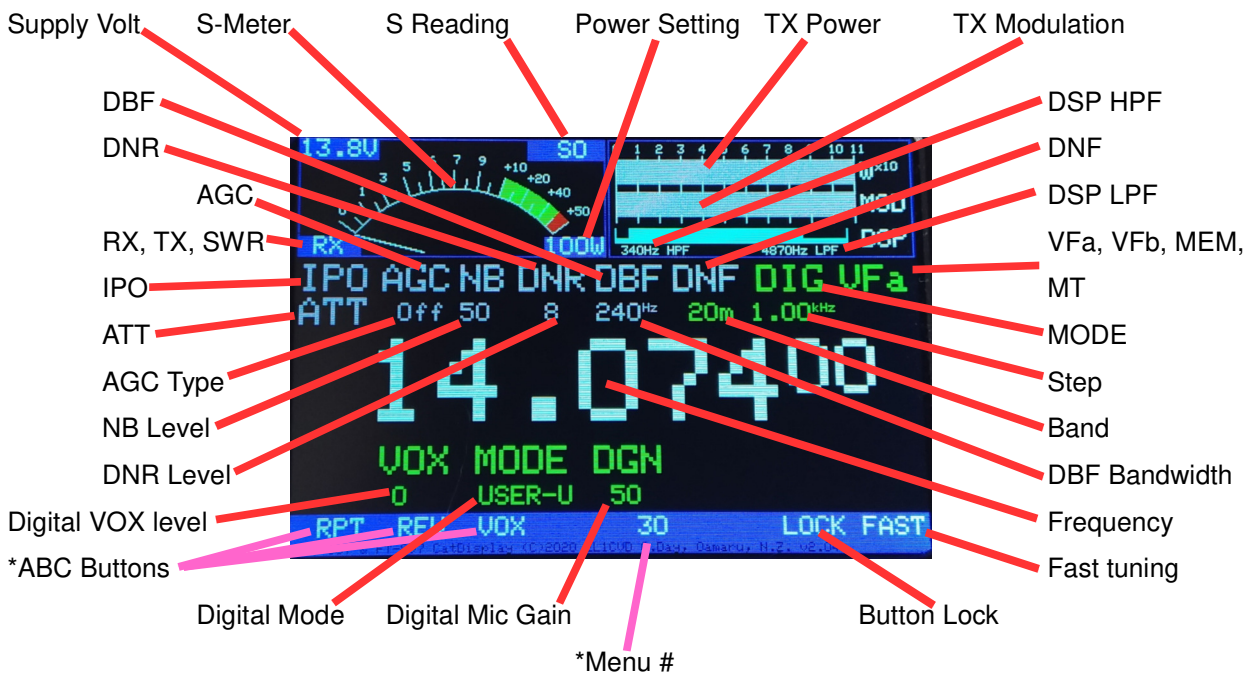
Supply Volt
S-Meter
S Reading
Power Setting
TX Power
TX Modulation
DBF
DNR
AGC
RX, TX, SWR
IPO
ATT
AGC Type
NB Level
DNR Level
Digital VOX level
*ABC Buttons
Digital Mode
Digital Mic Gain
*Menu #
DSP HPF
DNF
DSP LPF
VFa, VFb, MEM, MT
MODE
Step
Band
DBF Bandwidth
Frequency
Fast tuning
Button Lock

13.8V
S0
1 3 5 7 9 +10 +20 +40 +50
RX
100W
1 2 3 4 5 6 7 8 9 10 11
W x10
MOD
DSP
340Hz HPF
4870Hz LPF
IPO AGC NB DNR DBF DNF DIG VFa
ATT Off 50 8 240Hz 20m 1.00kHz
14.07400
VOX MODE DGN
0 USER-U 50
RPT REV VOX 30 LOCK FAST
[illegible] CatDisplay (C)2020 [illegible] Day, Oamaru, N.Z. v2.0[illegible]